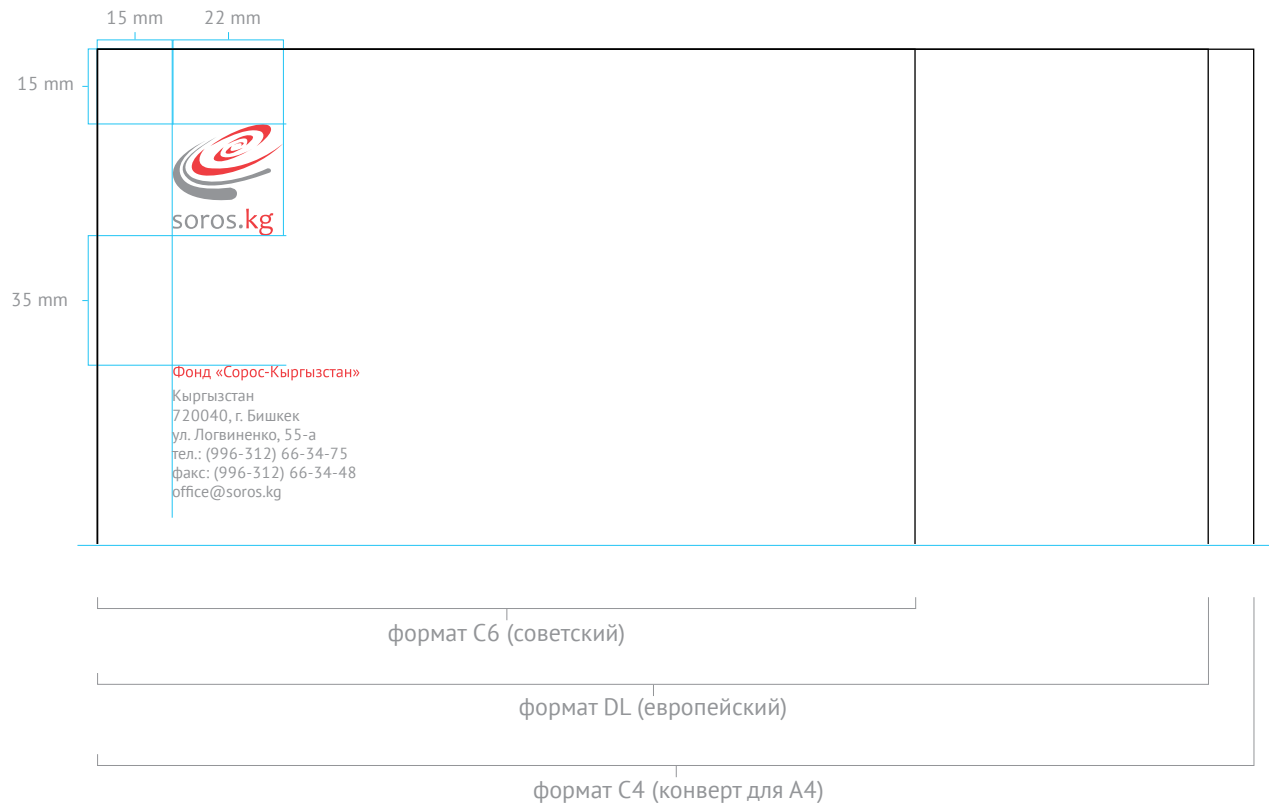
15 mm 22 mm

15 mm

soros.kg

35 mm

Фонд «Сорос-Кыргызстан»
Кыргызстан
720040, г. Бишкек
ул. Логвиненко, 55-а
тел.: (996-312) 66-34-75
факс: (996-312) 66-34-48
office@soros.kg

формат C6 (советский)

формат DL (европейский)

формат C4 (конверт для A4)